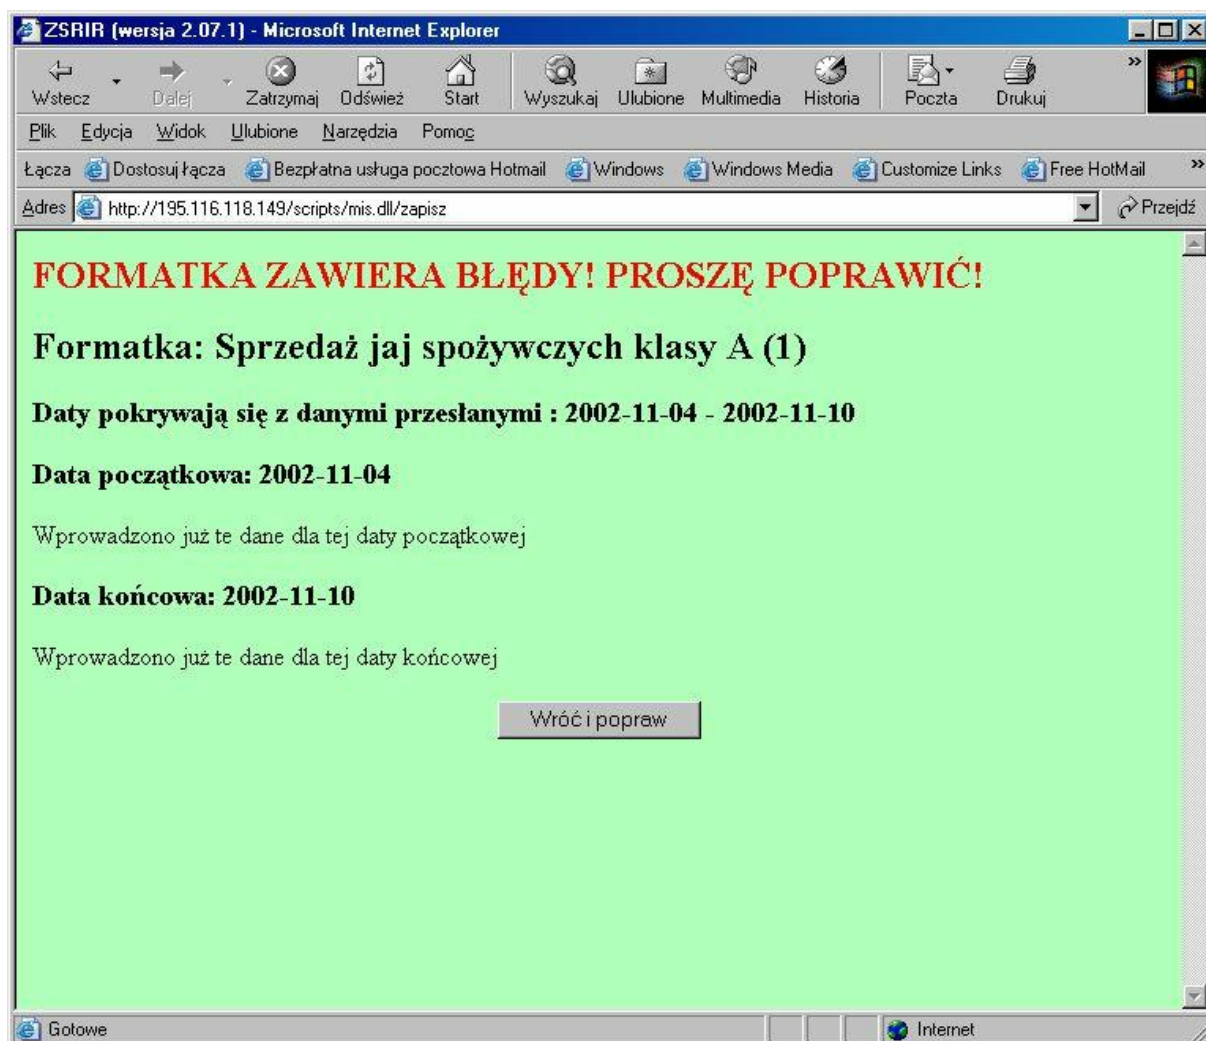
ZSRIR (wersja 2.07.1) - Microsoft Internet Explorer

Wstecz Dalej Zatrzymaj Odśwież Start Wyszukaj Ulubione Multimedia Historia Poczta Drukuj

Plik Edycja Widok Ulubione Narzędzia Pomoc

Łącza Dostosuj łącza Bezpłatna usługa pocztowa Hotmail Windows Windows Media Customize Links Free HotMail

Adres http://195.116.118.149/scripts/mis.dll/zapisz Przejdź

FORMATKA ZAWIERA BŁĘDY! PROSZĘ POPRAWIĆ!

Formatka: Sprzedaż jaj spożywczych klasy A (1)

Daty pokrywają się z danymi przesłanymi : 2002-11-04 - 2002-11-10

Data początkowa: 2002-11-04

Wprowadzono już te dane dla tej daty początkowej

Data końcowa: 2002-11-10

Wprowadzono już te dane dla tej daty końcowej

Wróć i popraw

Gotowe Internet